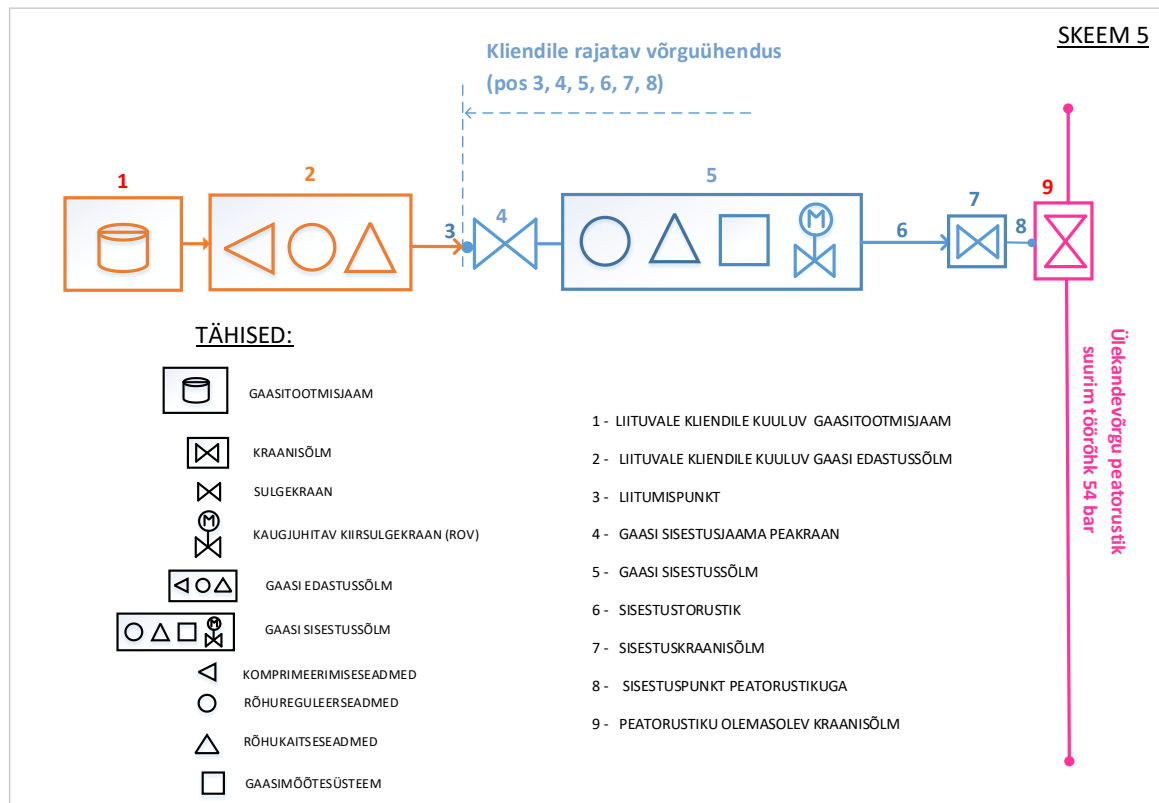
SKEEM 5

Kliendile rajatav võrguühendus
(pos 3, 4, 5, 6, 7, 8)

1

2

3

4

5

6

7

8

9

M

Ülekandevõrgu peatorustik
suurim töörõhk 54 bar

TÄHISED:

GAASITOOTMISJAAM

KRAANISÕLM

SULGEKRAAN

M

KAUGJUHITAV KIIRSULGEKRAAN (ROV)

GAASI EDASTUSSÕLM

M

GAASI SISESTUSSÕLM

KOMPRIMEERIMISESEADMED

RÕHUREGULEERSEADMED

RÕHUKAITSESEADMED

GAASIMÕÕTESÜSTEEM

1 - LIITUVALE KLIENDILE KUULUV GAASITOOTMISJAAM

2 - LIITUVALE KLIENDILE KUULUV GAASI EDASTUSSÕLM

3 - LIITUMISPUNKT

4 - GAASI SISESTUSJAAMA PEAKRAAN

5 - GAASI SISESTUSSÕLM

6 - SISESTUSTORUSTIK

7 - SISESTUSKRAANISÕLM

8 - SISESTUSPUNKT PEATORUSTIKUGA

9 - PEATORUSTIKU OLEMASOLEV KRAANISÕLM